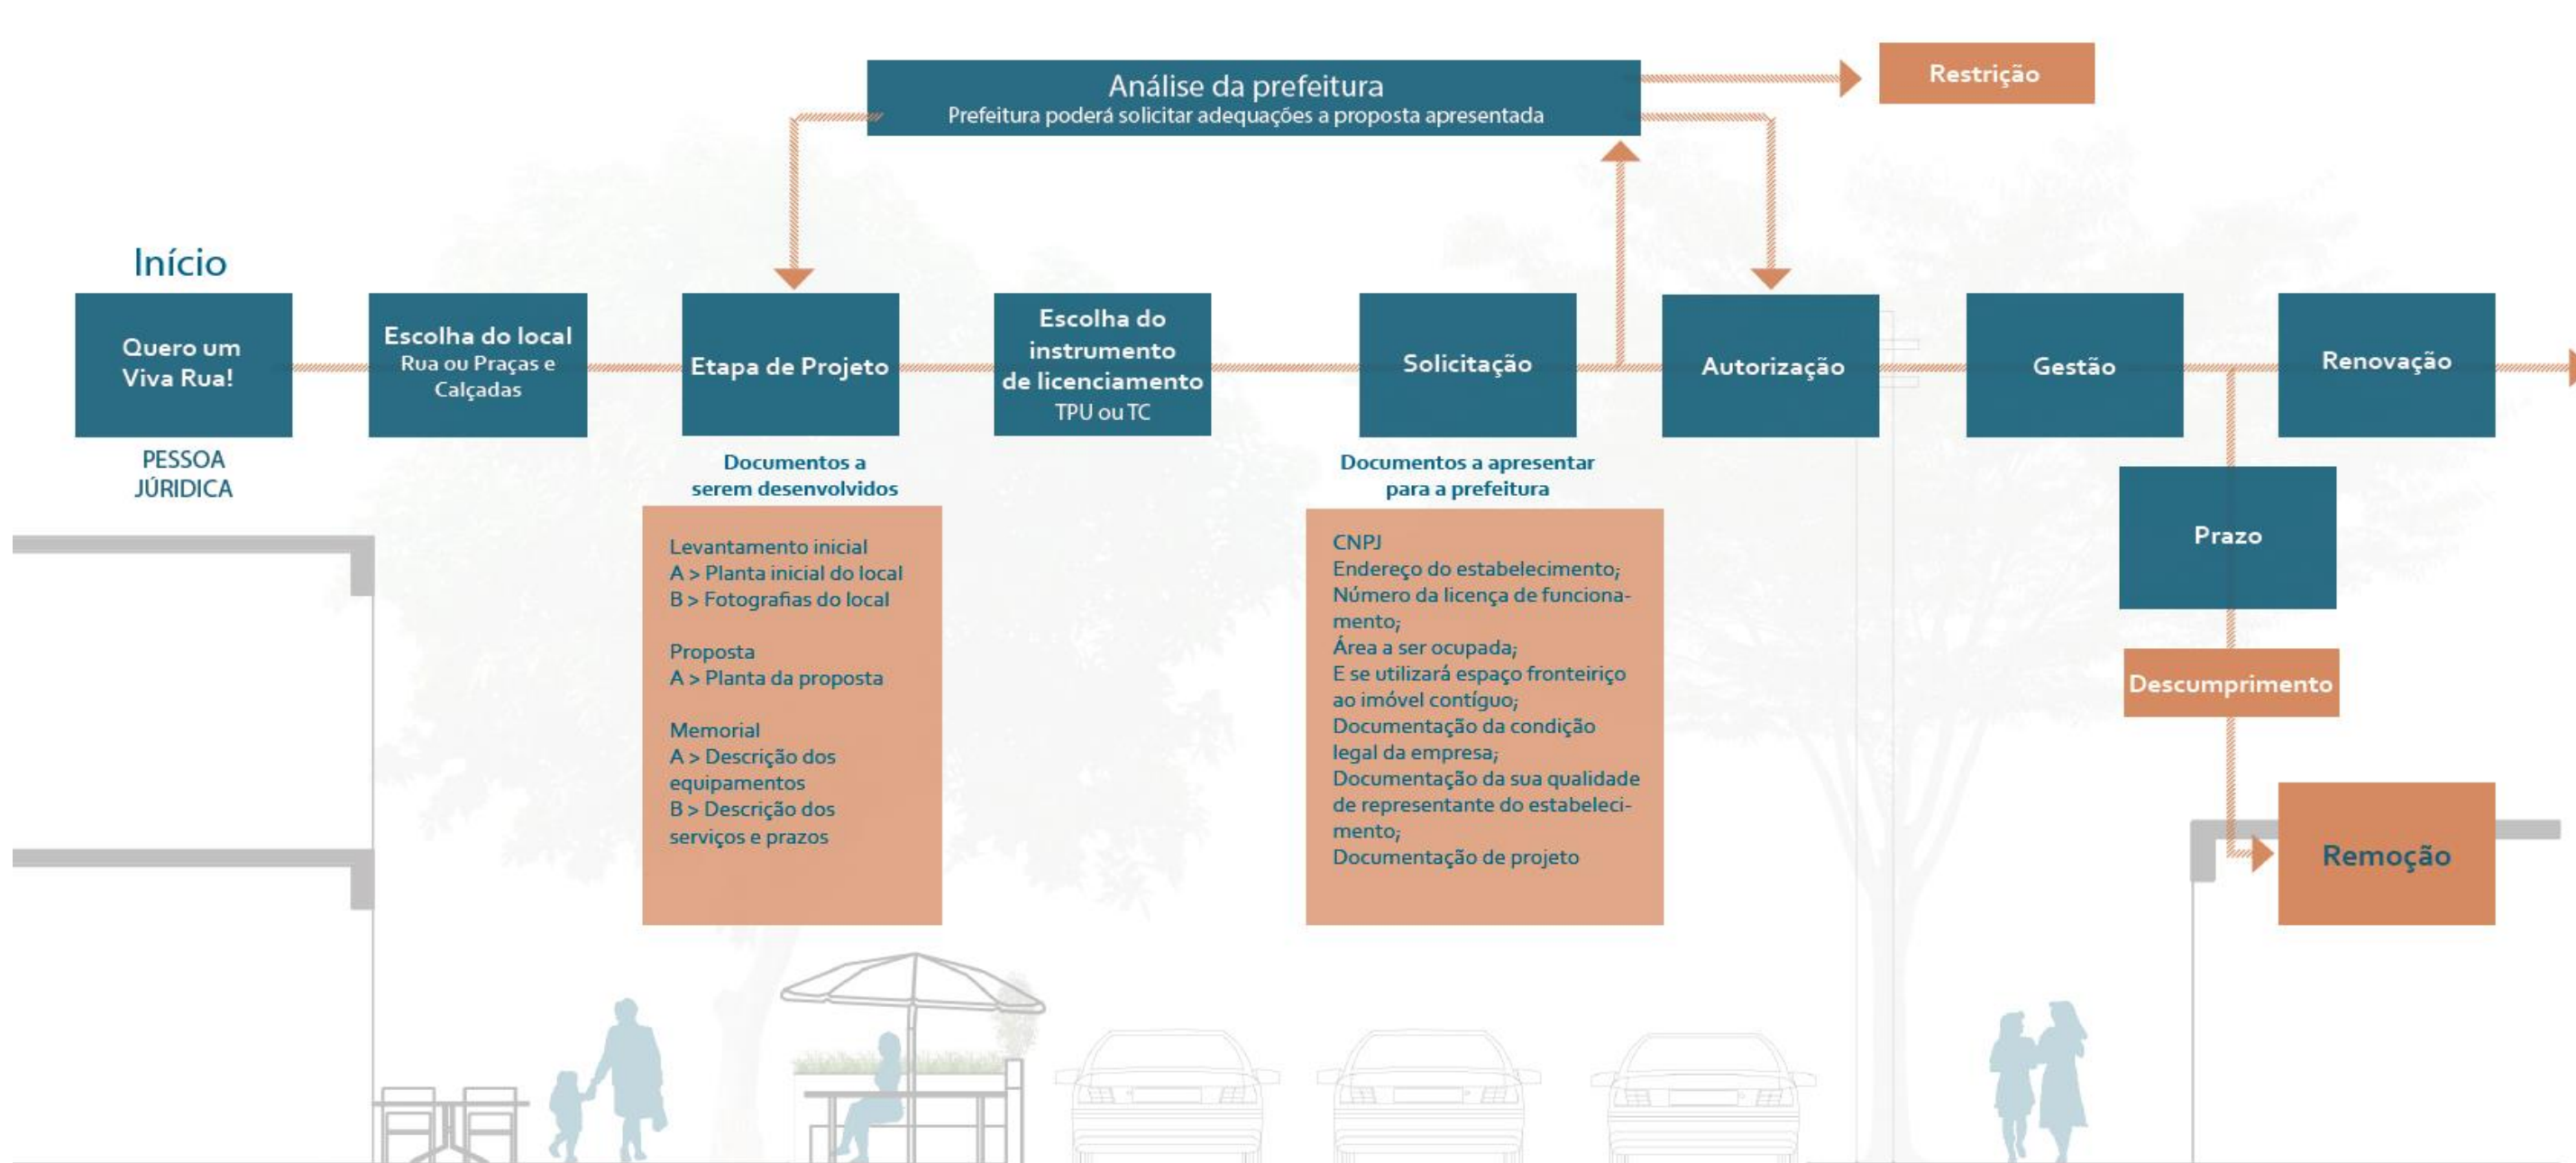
Análise da prefeitura
Prefeitura poderá solicitar adequações a proposta apresentada

Restrição

Início

Quero um Viva Rua!

PESSOA JÚRIDICA

Escolha do local
Rua ou Praças e Calçadas

Etapa de Projeto

Documentos a serem desenvolvidos

Levantamento inicial
A > Planta inicial do local
B > Fotografias do local

Proposta
A > Planta da proposta

Memorial
A > Descrição dos equipamentos
B > Descrição dos serviços e prazos

Escolha do instrumento de licenciamento
TPU ou TC

Solicitação

Documentos a apresentar para a prefeitura

CNPJ
Endereço do estabelecimento;
Número da licença de funcionamento;
Área a ser ocupada;
E se utilizará espaço fronteiriço ao imóvel contíguo;
Documentação da condição legal da empresa;
Documentação da sua qualidade de representante do estabelecimento;
Documentação de projeto

Autorização

Gestão

Renovação

Prazo

Descumprimento

Remoção